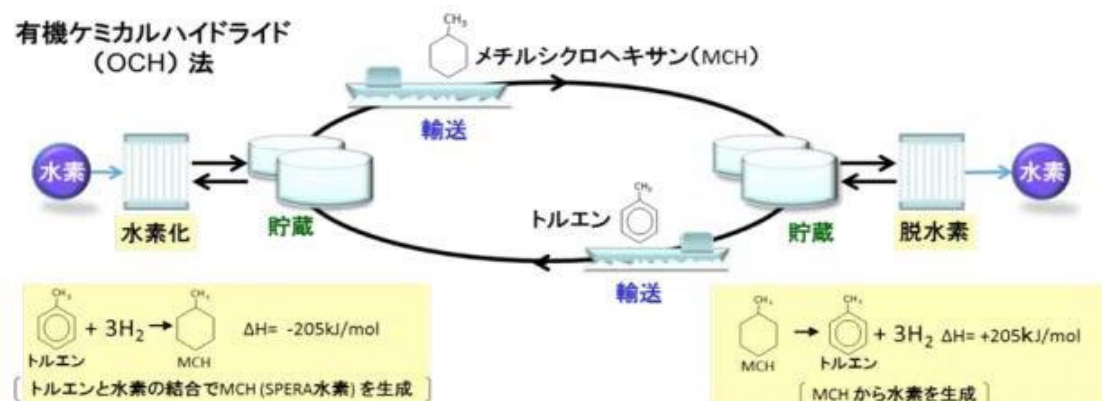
有機ケミカルハイドライド
（OCH）法

$CH_3$

メチルシクロヘキサン（MCH）

輸送

水素

水素化

貯蔵

$CH_3$

トルエン

貯蔵

脱水素

水素

輸送

$CH_3$ $CH_3$

+ $3H_2$ → ΔH= -205kJ/mol

トルエン MCH

トルエンと水素の結合でMCH (SPERA水素) を生成

$CH_3$ $CH_3$

→ + $3H_2$ ΔH= +205kJ/mol

MCH トルエン

MCH から水素を生成